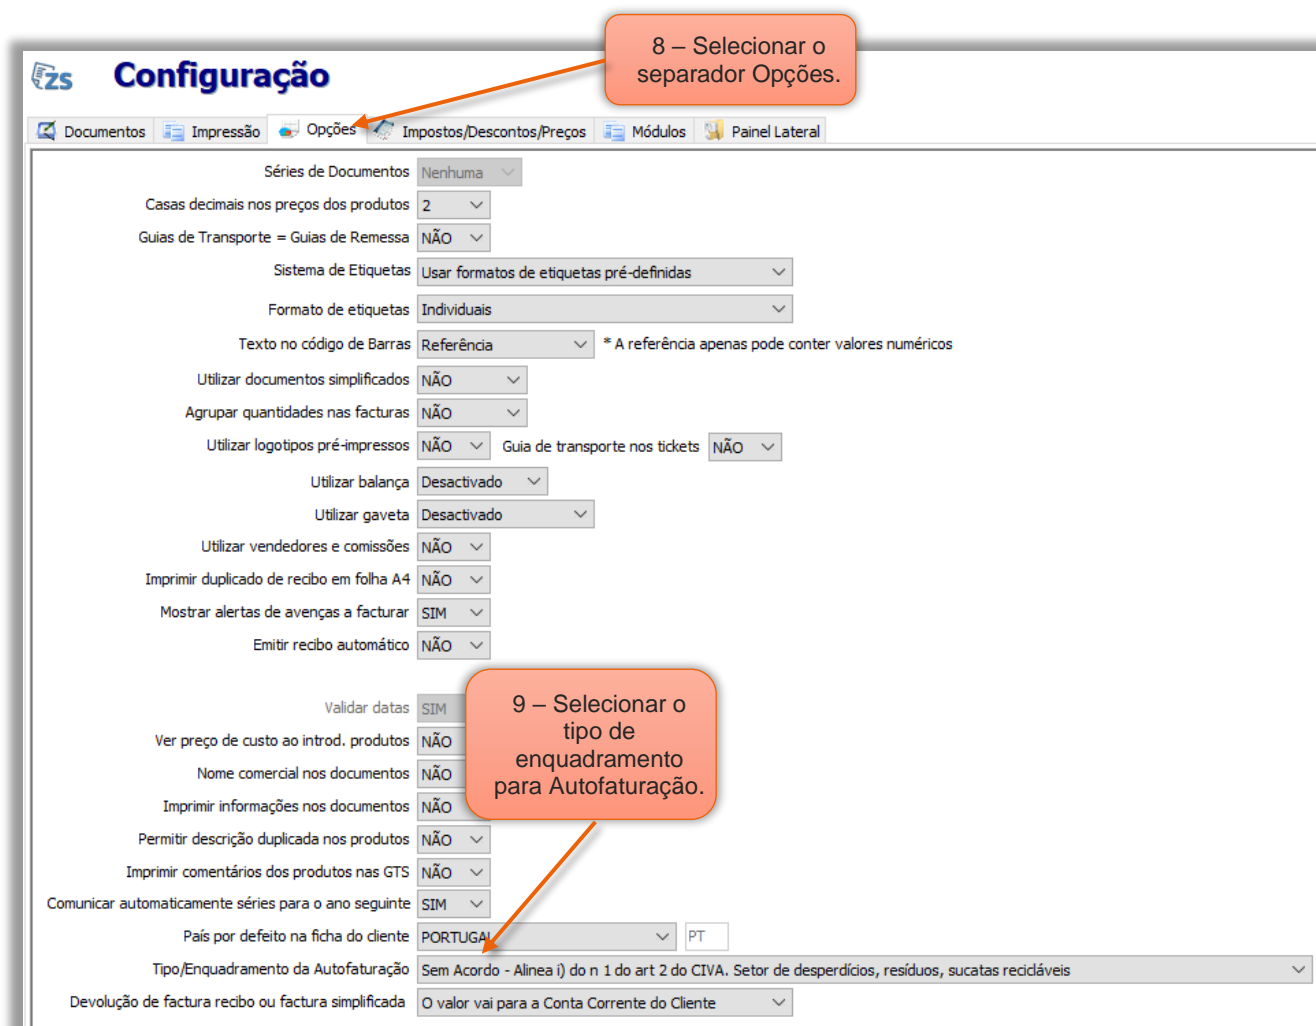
ZS Configuração

8 – Selecionar o separador Opções.

Documentos | Impressão | Opções | Impostos/Descontos/Preços | Módulos | Painel Lateral

Séries de Documentos Nenhuma
Casas decimais nos preços dos produtos 2
Guias de Transporte = Guias de Remessa NÃO
Sistema de Etiquetas Usar formatos de etiquetas pré-definidas
Formato de etiquetas Individuais
Texto no código de Barras Referência * A referência apenas pode conter valores numéricos
Utilizar documentos simplificados NÃO
Agrupar quantidades nas facturas NÃO
Utilizar logotipos pré-impressos NÃO Guia de transporte nos tickets NÃO
Utilizar balança Desactivado
Utilizar gaveta Desactivado
Utilizar vendedores e comissões NÃO
Imprimir duplicado de recibo em folha A4 NÃO
Mostrar alertas de avenças a facturar SIM
Emitir recibo automático NÃO

Validar datas SIM
Ver preço de custo ao introd. produtos NÃO
Nome comercial nos documentos NÃO
Imprimir informações nos documentos NÃO
Permitir descrição duplicada nos produtos NÃO
Imprimir comentários dos produtos nas GTS NÃO
Comunicar automaticamente séries para o ano seguinte SIM
País por defeito na ficha do cliente PORTUGAL PT
Tipo/Enquadramento da Autofaturação Sem Acordo - Alinea i) do n 1 do art 2 do CIVA. Setor de desperdícios, resíduos, sucatas recicláveis
Devolução de factura recibo ou factura simplificada O valor vai para a Conta Corrente do Cliente

9 – Selecionar o tipo de enquadramento para Autofaturação.